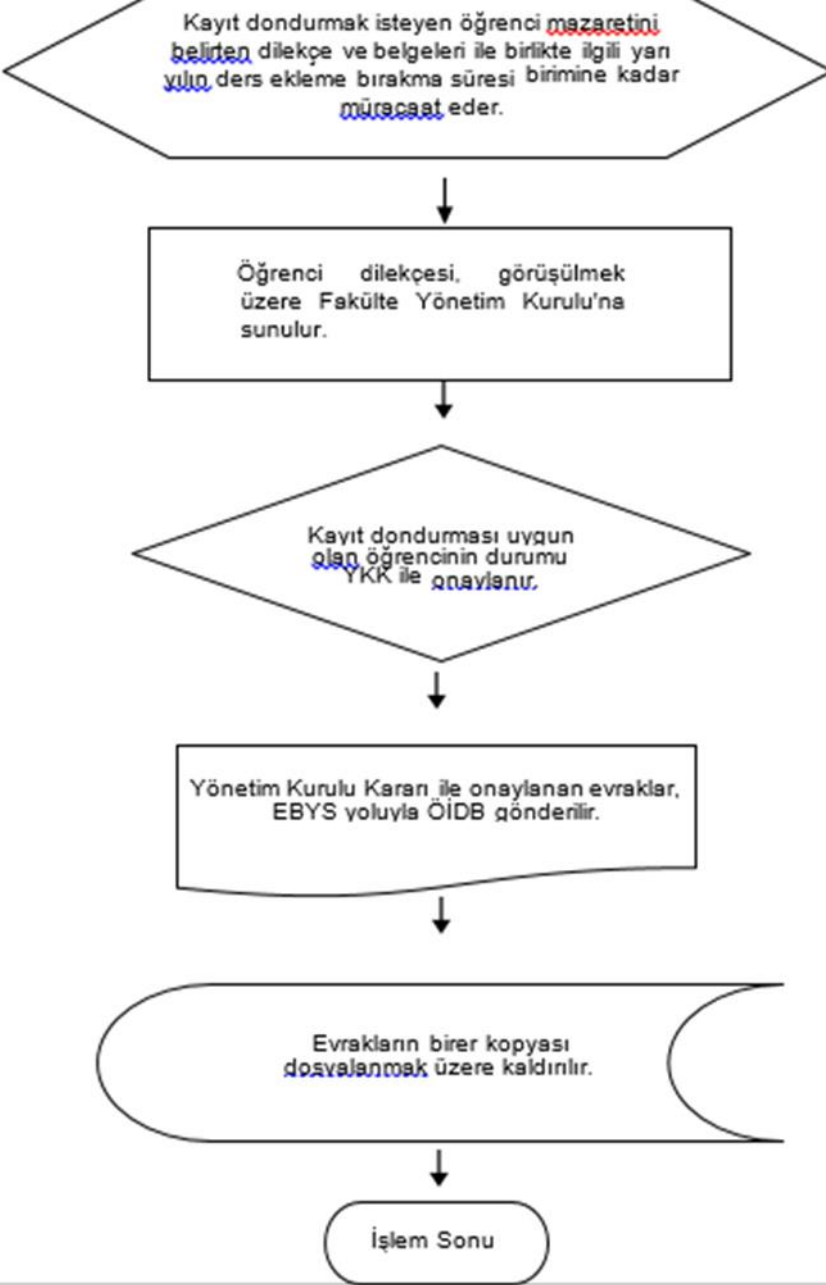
Kayıt dondurmak isteyen öğrenci mazaretini belirten dilekçe ve belgeleri ile birlikte ilgili yarı yılın ders ekleme bırakma süresi birimine kadar müracaat eder.

Öğrenci dilekçesi, görüşülmek üzere Fakülte Yönetim Kurulu'na sunulur.

Kayıt dondurması uygun olan öğrencinin durumu YKK ile onaylanır.

Yönetim Kurulu Kararı ile onaylanan evraklar, EBYS yoluyla ÖİDB gönderilir.

Evrakların birer kopyası dosyalanmak üzere kaldırılır.

İşlem Sonu